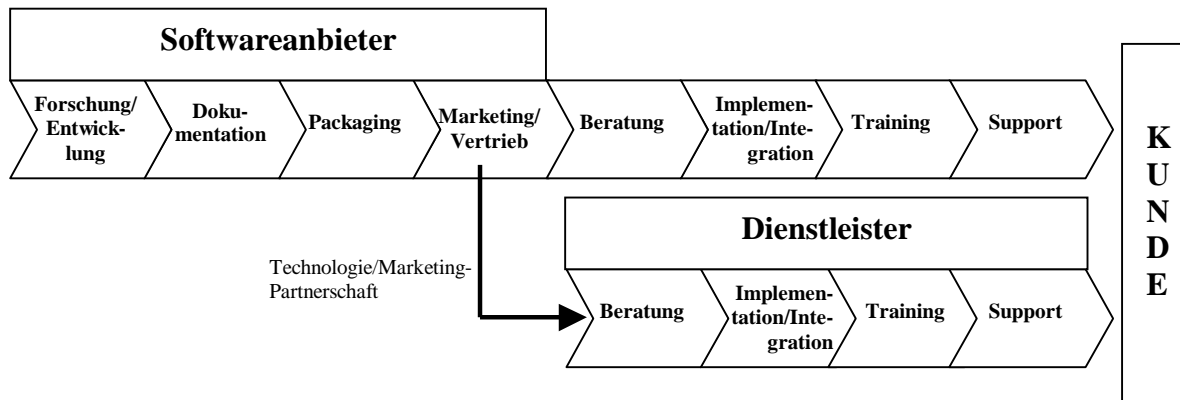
Softwareanbieter

Forschung/ Entwicklung

Dokumentation

Packaging

Marketing/ Vertrieb

Beratung

Implementation/Integration

Training

Support

KUNDE

Dienstleister

Technologie/Marketing-Partnerschaft

Beratung

Implementation/Integration

Training

Support